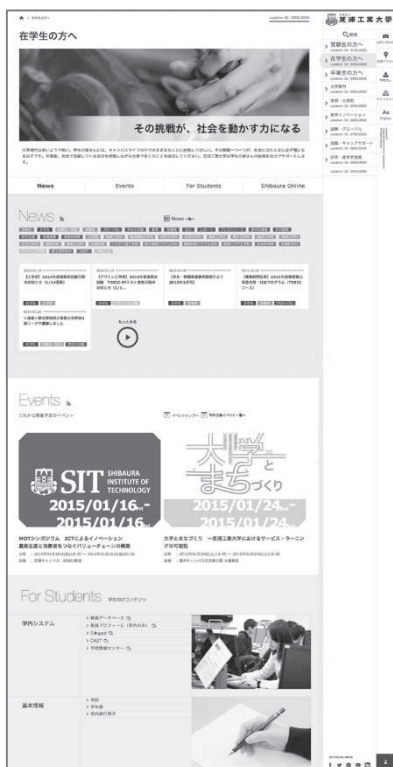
芝浦工業大学

在学生の方へ

その挑戦が、社会を動かす力になる

News

Events

For Students

Shibaura Online

News

News 一覧

もっと見る

受験生の方へ

在学生の方へ

卒業生の方へ

大学案内

学部・大学院

教育イノベーション

国際・グローバル

就職・キャリアサポート

研究・産学官連携

Events

イベントカレンダー

SIT SHIBAURA INSTITUTE OF TECHNOLOGY

2015/01/16 - 2015/01/16

2015/01/24 - 2015/01/24

大学とまちづくり

For Students

学内システム

基本情報

English